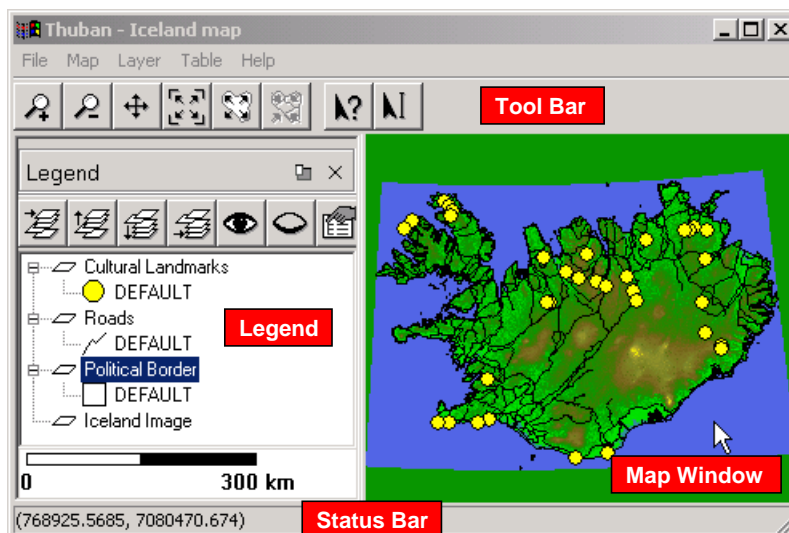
Thuban - Iceland map

File Map Layer Table Help

Tool Bar

Legend

Cultural Landmarks
DEFAULT
Roads
DEFAULT
Political Border
DEFAULT
Iceland Image

Legend

0 300 km

Map Window

(768925.5685, 7080470.674)

Status Bar